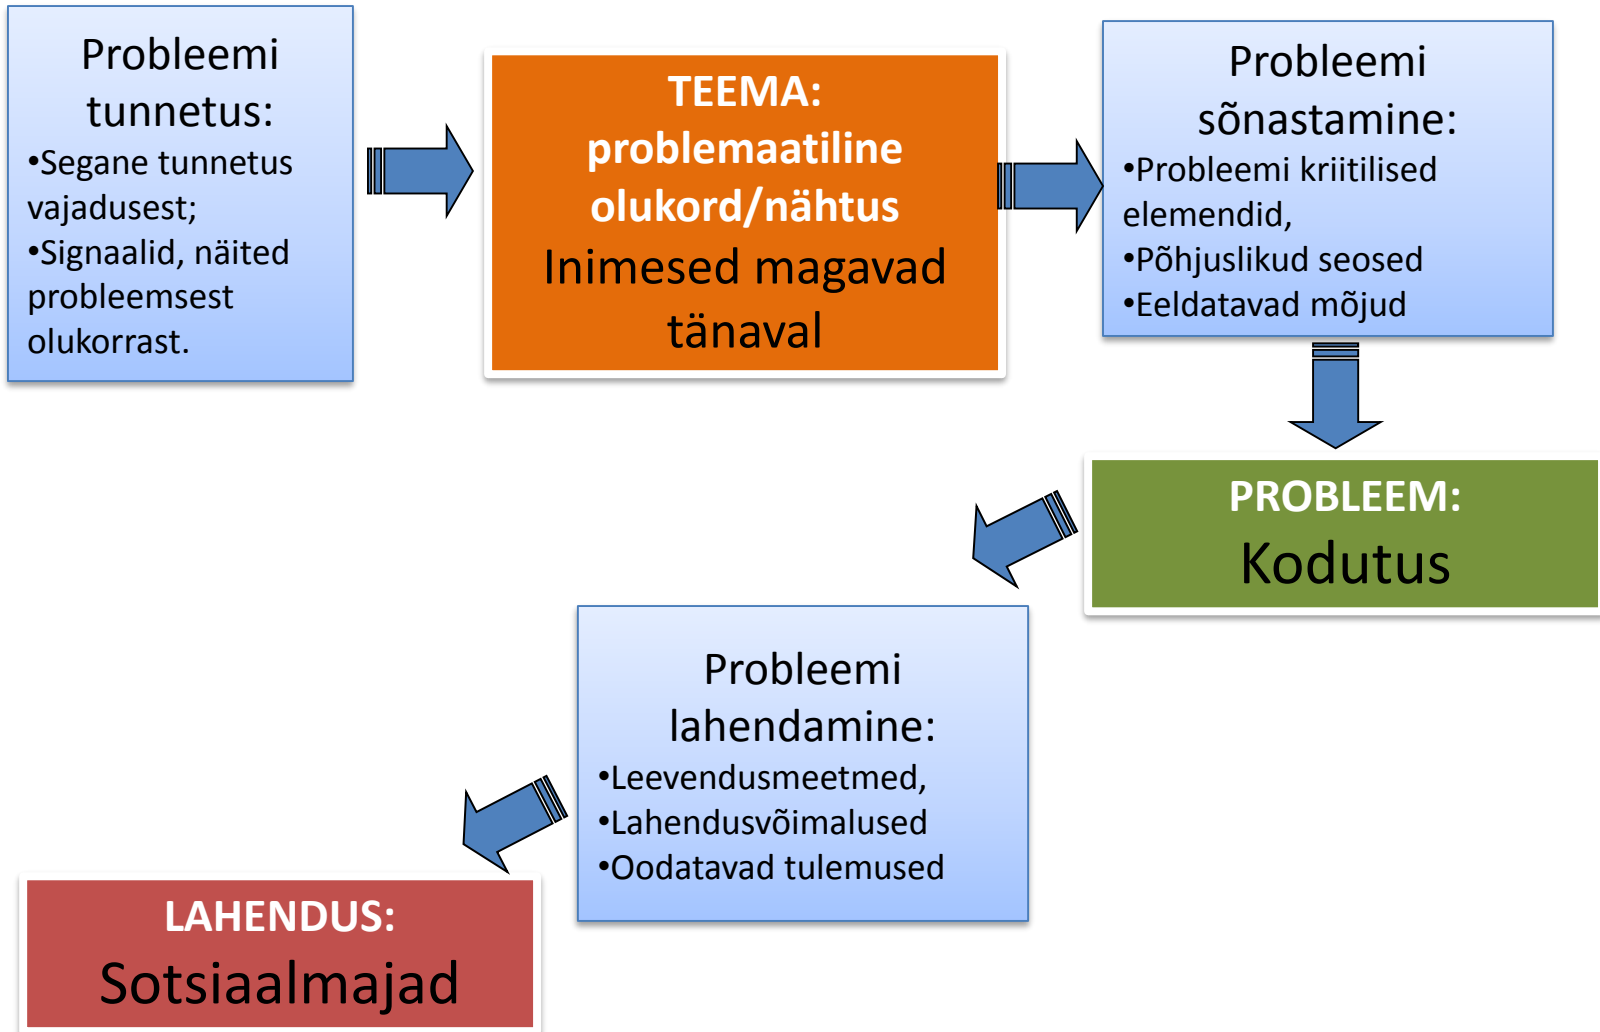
Probleemi tunnetus:
•Segane tunnetus vajadusest;
•Signaalid, näited probleemsest olukorrast.

TEEMA: problemaatiline olukord/nähtus
Inimesed magavad tänaval

Probleemi sõnastamine:
•Probleemi kriitilised elemendid,
•Põhjuslikud seosed
•Eeldatavad mõjud

PROBLEEM:
Kodutus

Probleemi lahendamine:
•Leevendusmeetmed,
•Lahendusvõimalused
•Oodatavad tulemused

LAHENDUS:
Sotsiaalmajad